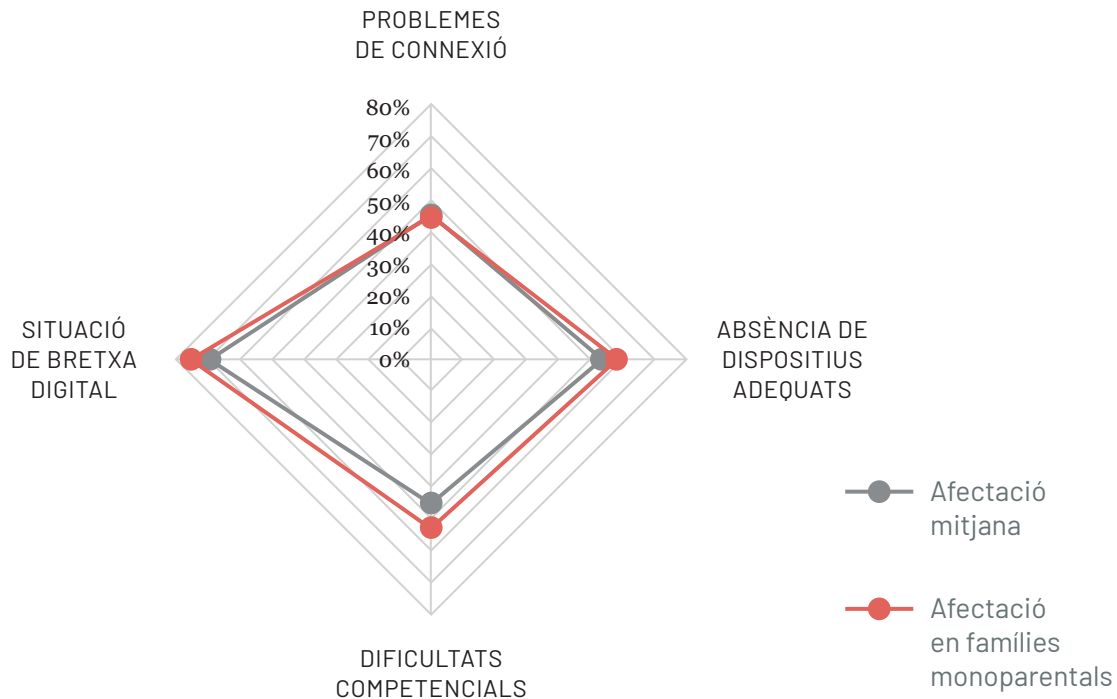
PROBLEMES DE CONNEXIÓ

80%
70%
60%
50%
40%
30%
20%
10%
0%

SITUACIÓ DE BRETXA DIGITAL

ABSÈNCIA DE DISPOSITIUS ADEQUATS

DIFICULTATS COMPETENCIALS

Afectació mitjana

Afectació en famílies monoparentals